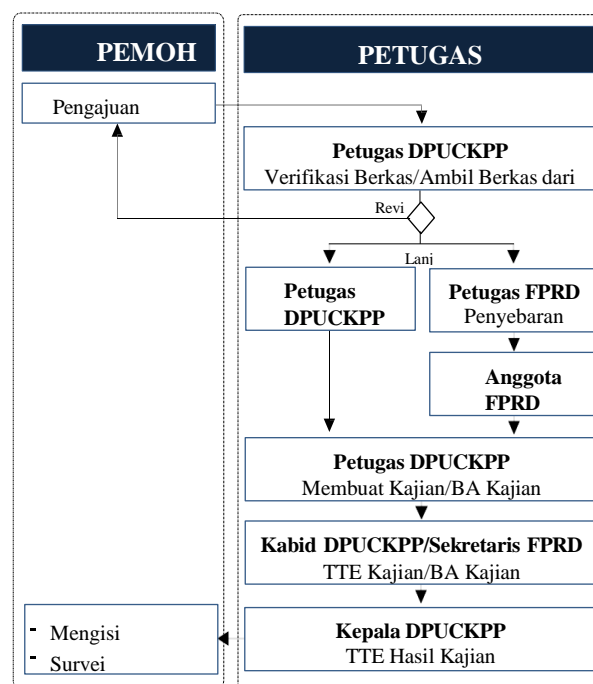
PEMOH

PETUGAS

Pengajuan

Petugas DPUCKPP
Verifikasi Berkas/Ambil Berkas dari

Revi

Lanj

Petugas DPUCKPP

Petugas FPRD
Penyebaran

Anggota FPRD

Petugas DPUCKPP
Membuat Kajian/BA Kajian

Kabid DPUCKPP/Sekretaris FPRD
TTE Kajian/BA Kajian

- Mengisi
- Survei

Kepala DPUCKPP
TTE Hasil Kajian